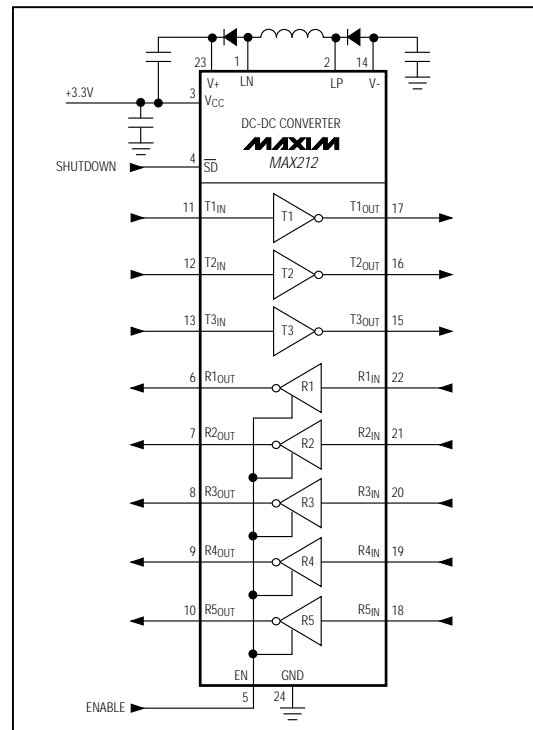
23 1 2 14
V+ LN LP V-
+3.3V
3 $V_{CC}$
DC-DC CONVERTER
MAXIM
MAX212
SHUTDOWN
4 $\overline{SD}$
11 $T1_{IN}$ T1 $T1_{OUT}$ 17
12 $T2_{IN}$ T2 $T2_{OUT}$ 16
13 $T3_{IN}$ T3 $T3_{OUT}$ 15
6 $R1_{OUT}$ R1 $R1_{IN}$ 22
7 $R2_{OUT}$ R2 $R2_{IN}$ 21
8 $R3_{OUT}$ R3 $R3_{IN}$ 20
9 $R4_{OUT}$ R4 $R4_{IN}$ 19
10 $R5_{OUT}$ R5 $R5_{IN}$ 18
EN GND
ENABLE 5 24